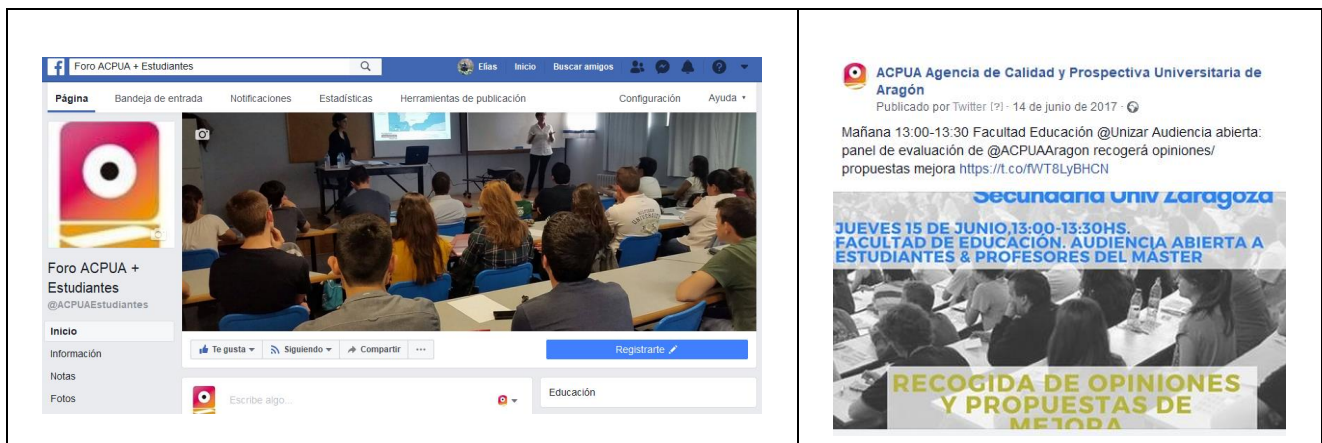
Foro ACPUA + Estudiantes

Elías Inicio Buscar amigos

Página Bandeja de entrada Notificaciones Estadísticas Herramientas de publicación Configuración Ayuda

Foro ACPUA + Estudiantes
@ACPUAEstudiantes

Inicio
Información
Notas
Fotos

Te gusta Siguiendo Compartir ···

Registrarte

Escribe algo...

Educación

ACPUA Agencia de Calidad y Prospectiva Universitaria de Aragón
Publicado por Twitter [?] · 14 de junio de 2017 ·

Mañana 13:00-13:30 Facultad Educación @Unizar Audiencia abierta: panel de evaluación de @ACPUAAragon recogerá opiniones/ propuestas mejora https://t.co/fWT8LyBHCN

Secundaria Univ Zaragoza
JUEVES 15 DE JUNIO,13:00-13:30HS.
FACULTAD DE EDUCACIÓN. AUDIENCIA ABIERTA A ESTUDIANTES & PROFESORES DEL MÁSTER

RECOGIDA DE OPINIONES Y PROPUESTAS DE MEJORA